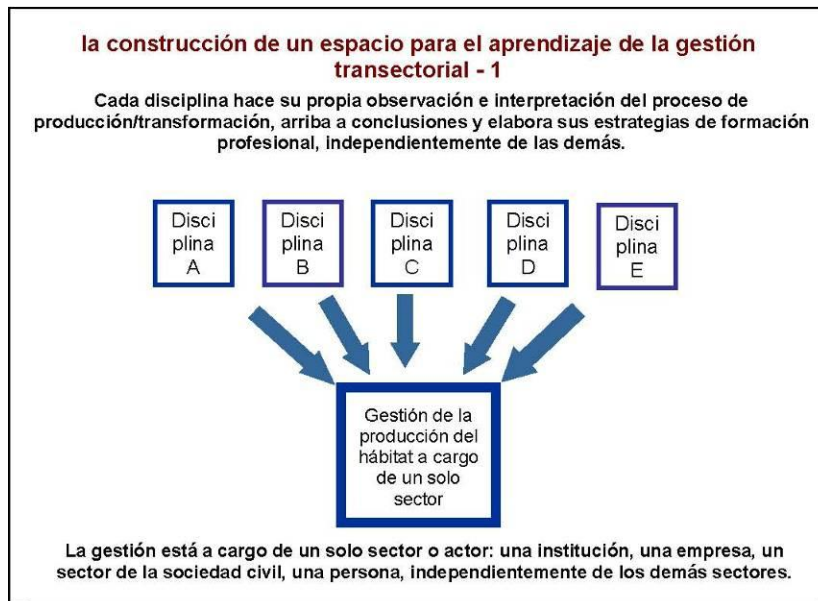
la construcción de un espacio para el aprendizaje de la gestión transectorial - 1

Cada disciplina hace su propia observación e interpretación del proceso de producción/transformación, arriba a conclusiones y elabora sus estrategias de formación profesional, independientemente de las demás.

Disci plina A

Disci plina B

Disci plina C

Disci plina D

Disci plina E

Gestión de la producción del hábitat a cargo de un solo sector

La gestión está a cargo de un solo sector o actor: una institución, una empresa, un sector de la sociedad civil, una persona, independientemente de los demás sectores.